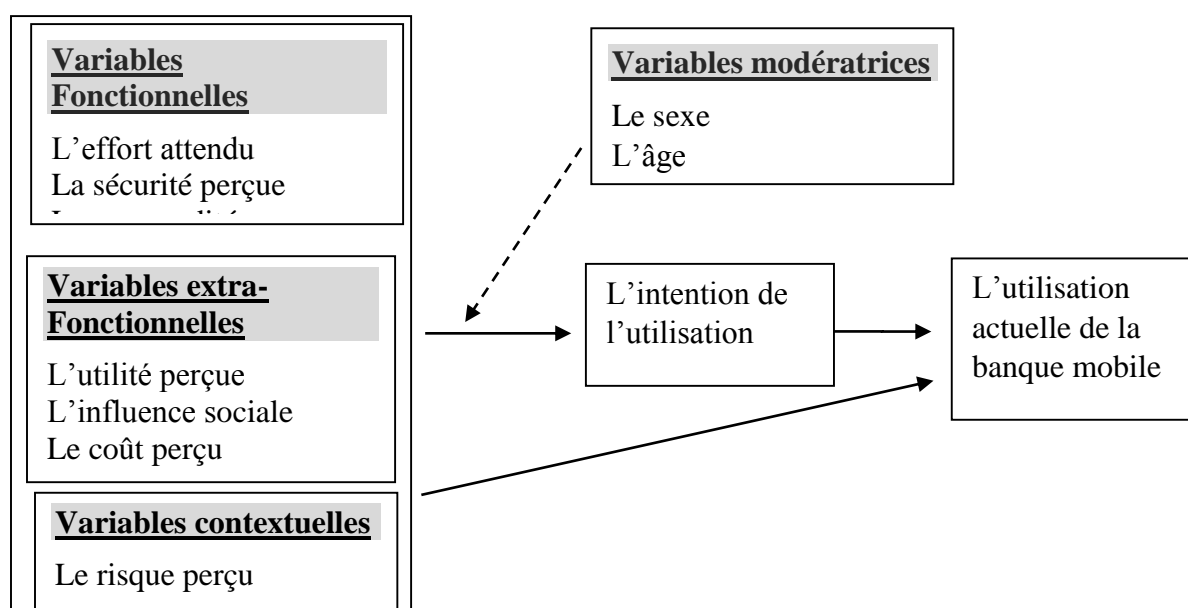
Variables Fonctionnelles

L'effort attendu
La sécurité perçue
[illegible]

Variables modératrices

Le sexe
L'âge

Variables extra-Fonctionnelles

L'utilité perçue
L'influence sociale
Le coût perçu

L'intention de l'utilisation

L'utilisation actuelle de la banque mobile

Variables contextuelles

Le risque perçu